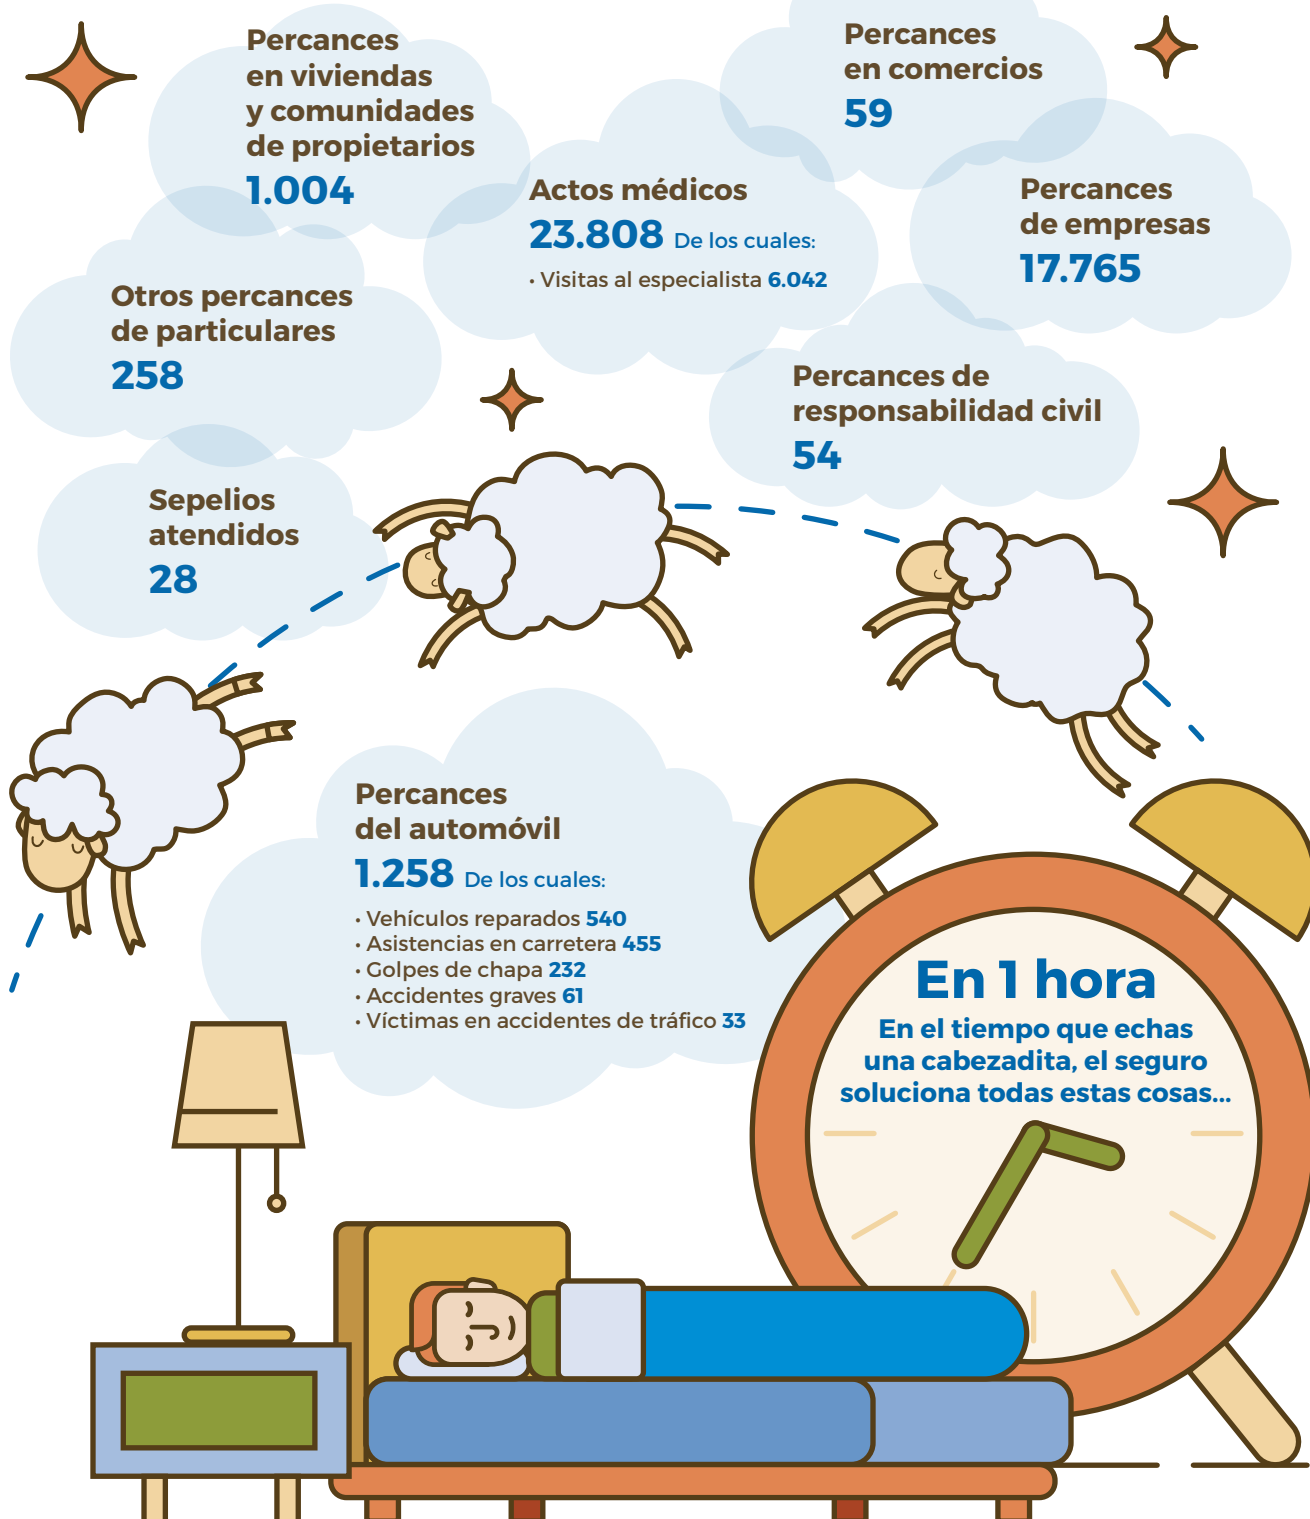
Percances en viviendas y comunidades de propietarios
1.004

Percances en comercios
59

Actos médicos
23.808 De los cuales:
• Visitas al especialista 6.042

Percances de empresas
17.765

Otros percances de particulares
258

Percances de responsabilidad civil
54

Sepelios atendidos
28

Percances del automóvil
1.258 De los cuales:
• Vehículos reparados 540
• Asistencias en carretera 455
• Golpes de chapa 232
• Accidentes graves 61
• Víctimas en accidentes de tráfico 33

En 1 hora
En el tiempo que echas una cabezadita, el seguro soluciona todas estas cosas...